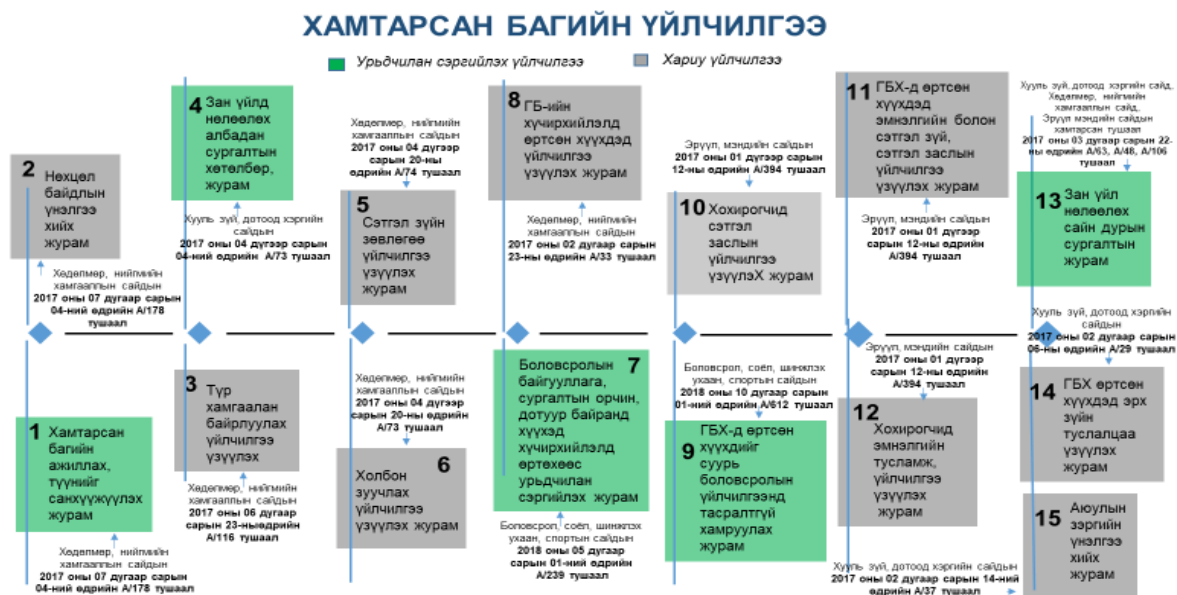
ХАМТАРСАН БАГИЙН ҮЙЛЧИЛГЭЭ

Урьдчилан сэргийлэх үйлчилгээ

Хариу үйлчилгээ

2 Нөхцөл байдлын үнэлгээ хийх журам

Хөдөлмөр, нийгмийн хамгааллын сайдын 2017 оны 07 дугаар сарын 04-ний өдрийн А/178 тушаал

1 Хамтарсан багийн ажиллах, түүнийг санхүүжүүлэх журам

Хөдөлмөр, нийгмийн хамгааллын сайдын 2017 оны 07 дугаар сарын 04-ний өдрийн А/178 тушаал

4 Зан үйлд нөлөөлөх албадан сургалтын хөтөлбөр, журам

Хууль зүй, дотоод хэргийн сайдын 2017 оны 04 дүгээр сарын 04-ний өдрийн А/73 тушаал

3 Түр хамгаалан байрлуулах үйлчилгээ үзүүлэх

Хөдөлмөр, нийгмийн хамгааллын сайдын 2017 оны 06 дугаар сарын 23-ныөдрийн А/116 тушаал

Хөдөлмөр, нийгмийн хамгааллын сайдын 2017 оны 04 дүгээр сарын 20-ны өдрийн А/74 тушаал

5 Сэтгэл зүйн зөвлөгөө үйлчилгээ үзүүлэх журам

Хөдөлмөр, нийгмийн хамгааллын сайдын 2017 оны 04 дүгээр сарын 20-ны өдрийн А/73 тушаал

Холбон зуучлах үйлчилгээ үзүүлэх журам 6

8 ГБ-ийн хүчирхийлэлд өртсөн хүүхдэд үйлчилгээ үзүүлэх журам

Хөдөлмөр, нийгмийн хамгааллын сайдын 2017 оны 02 дугаар сарын 23-ны өдрийн А/33 тушаал

Боловсролын байгууллага, сургалтын орчин, дотуур байранд хүүхэд хүчирхийлэлд өртөхөөс урьдчилан сэргийлэх журам 7

Боловсрол, соёл, шинжлэх ухаан, спортын сайдын 2018 оны 05 дугаар сарын 01-ний өдрийн А/239 тушаал

Эрүүл, мэндийн сайдын 2017 оны 01 дүгээр сарын 12-ны өдрийн А/394 тушаал

10 Хохирогчид сэтгэл заслын үйлчилгээ үзүүлэХ журам

Боловсрол, соёл, шинжлэх ухаан, спортын сайдын 2018 оны 10 дугаар сарын 01-ний өдрийн А/612 тушаал

9 ГБХ-д өртсөн хүүхдийг суурь боловсролын үйлчилгээнд тасралтгүй хамруулах журам

11 ГБХ-д өртсөн хүүхдэд эмнэлгийн болон сэтгэл зүй, сэтгэл заслын үйлчилгээ үзүүлэх журам

Эрүүл, мэндийн сайдын 2017 оны 01 дүгээр сарын 12-ны өдрийн А/394 тушаал

Эрүүл, мэндийн сайдын 2017 оны 01 дүгээр сарын 12-ны өдрийн А/394 тушаал

12 Хохирогчид эмнэлгийн тусламж, үйлчилгээ үзүүлэх журам

Хууль зүй, дотоод хэргийн сайд, Хөдөлмөр, нийгмийн хамгааллын сайд, Эрүүл мэндийн сайдын хамтарсан тушаал 2017 оны 03 дугаар сарын 22-ны өдрийн А/63, А/48, А/106 тушаал

13 Зан үйл нөлөөлөх сайн дурын сургалтын журам

Хууль зүй, дотоод хэргийн сайдын 2017 оны 02 дугаар сарын 06-ны өдрийн А/29 тушаал

14 ГБХ өртсөн хүүхдэд эрх зүйн туслалцаа үзүүлэх журам

15 Аюулын зэргийн үнэлгээ хийх журам

Хууль зүй, дотоод хэргийн сайдын 2017 оны 02 дугаар сарын 14-ний өдрийн А/37 тушаал